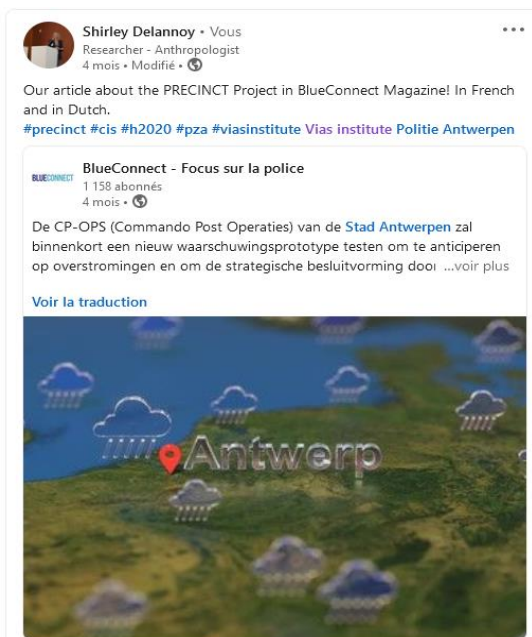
Shirley Delannoy • Vous
Researcher - Anthropologist
4 mois • Modifié •

...

Our article about the PRECINCT Project in BlueConnect Magazine! In French and in Dutch.
#precinct #cis #h2020 #pza #viasinstitute Vias institute Politie Antwerpen

BLUECONNECT
BlueConnect - Focus sur la police
1 158 abonnés
4 mois •

De CP-OPS (Commando Post Operaties) van de Stad Antwerpen zal binnenkort een nieuw waarschuwingsprototype testen om te anticiperen op overstromingen en om de strategische besluitvorming door ...voir plus

Voir la traduction

Antwerp